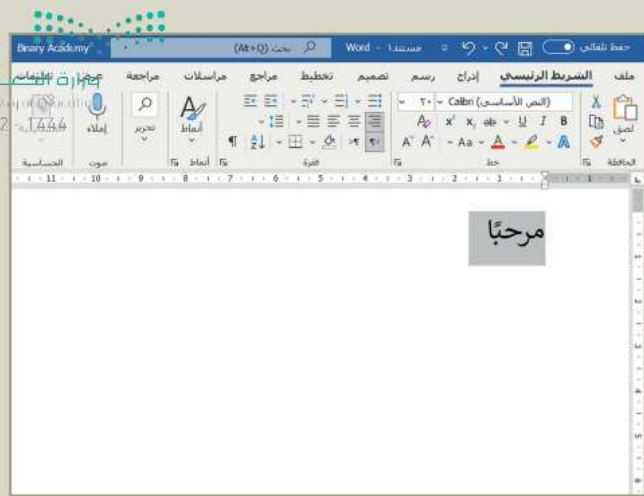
Binary Academy
(Alt+Q) بحث
Word - مستند1
حفظ تلقائي
ملف
الشريط الرئيسي
إدراج
رسم
تصميم
تخطيط
مراجع
مراسلات
مراجعة
عرض
تعليمات
وزارة التعليم
Ministry of Education
2022 - 1444
لصق
الحافظة
(النص الأساسي) Calibri
خط
فقرة
أنماط
تحرير
إملاء
صوت
الحساسية
مرحبًا